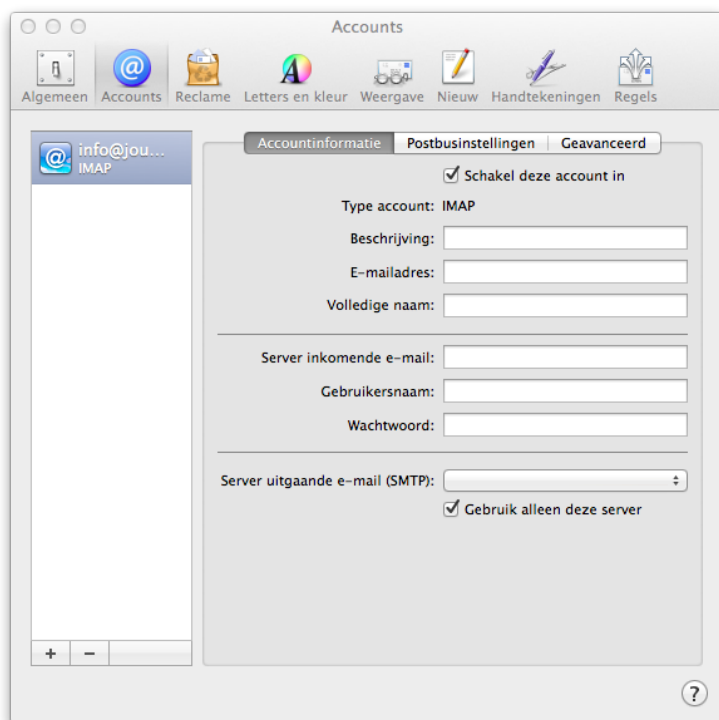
Accounts

Algemeen Accounts Reclame Letters en kleur Weergave Nieuw Handtekeningen Regels

info@jou...
IMAP

Accountinformatie Postbusinstellingen Geavanceerd

Schakel deze account in

Type account: IMAP

Beschrijving:

E-mailadres:

Volledige naam:

Server inkomende e-mail:

Gebruikersnaam:

Wachtwoord:

Server uitgaande e-mail (SMTP):

Gebruik alleen deze server

+ −

?